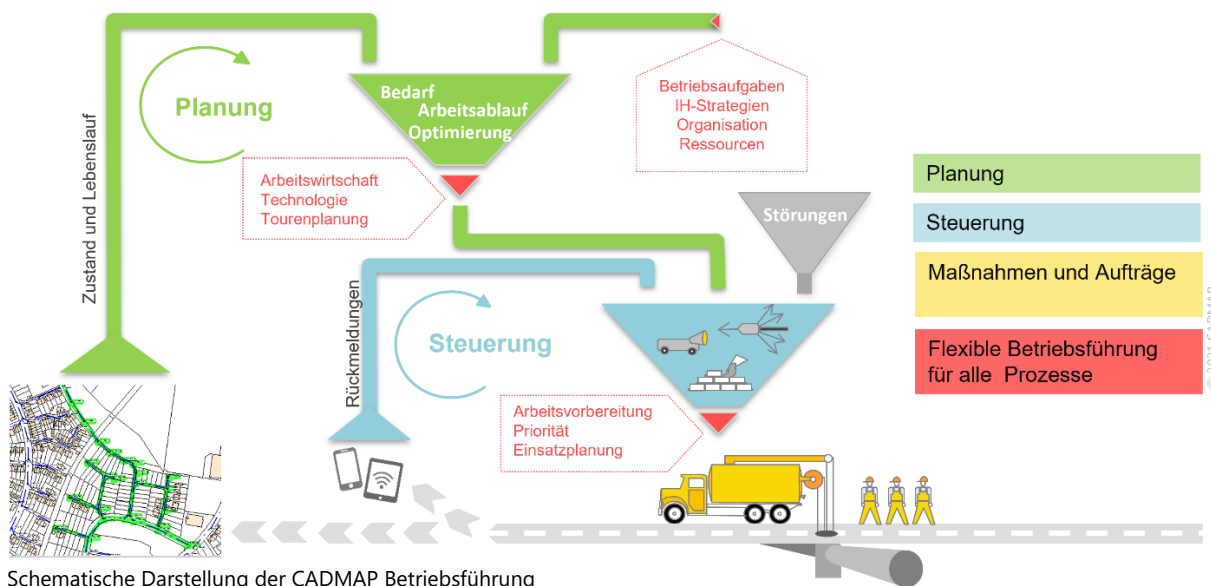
Planung

Zustand und Lebenslauf

Bedarf
Arbeitsablauf
Optimierung

Betriebsaufgaben
IH-Strategien
Organisation
Ressourcen

Arbeitswirtschaft
Technologie
Tourenplanung

Störungen

Rückmeldungen

Steuerung

Arbeitsvorbereitung
Priorität
Einsatzplanung

Planung

Steuerung

Maßnahmen und Aufträge

Flexible Betriebsführung für alle Prozesse

© 2021 CADMAP

Schematische Darstellung der CADMAP Betriebsführung